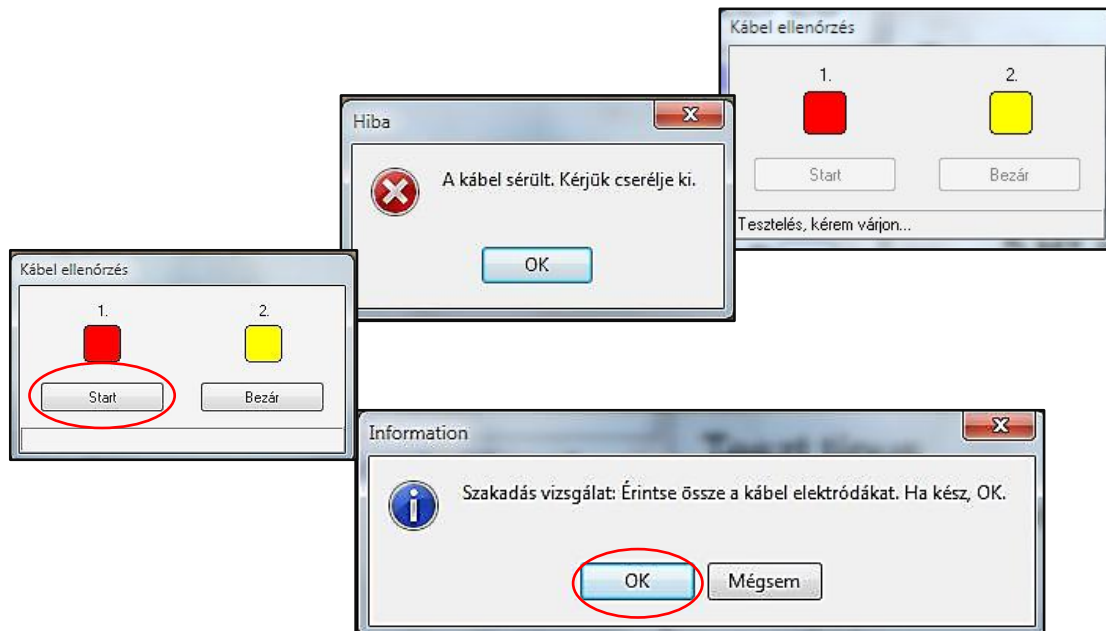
Kábel ellenőrzés

1.

2.

Start

Bezár

Tesztelés, kérem várjon...

Hiba

A kábel sérült. Kérjük cserélje ki.

OK

Kábel ellenőrzés

1.

2.

Start

Bezár

Information

Szakadás vizsgálat: Érintse össze a kábel elektródákat. Ha kész, OK.

OK

Mégsem